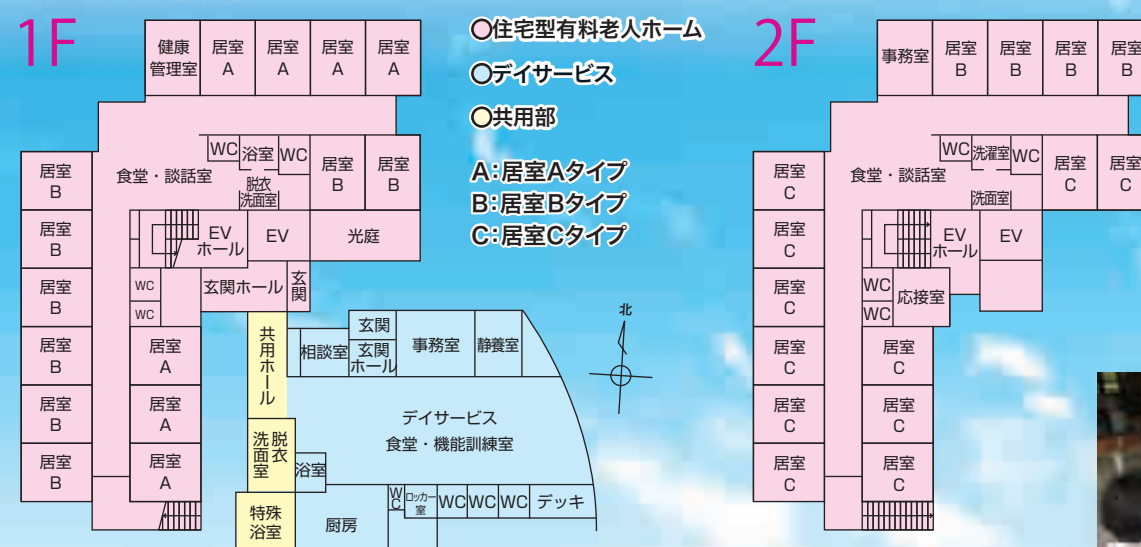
1F

健康管理室 居室A 居室A 居室A 居室A

○住宅型有料老人ホーム

○デイサービス

○共用部

A:居室Aタイプ
B:居室Bタイプ
C:居室Cタイプ

居室B 食堂・談話室 WC 浴室 WC 脱衣洗面室 居室B 居室B

居室B EVホール EV 光庭

居室B WC WC 玄関ホール 玄関

居室B 居室A 共用ホール 相談室 玄関 玄関ホール 事務室 静養室

北

居室B 居室A デイサービス 食堂・機能訓練室

居室B 居室A 洗面室 脱衣室 浴室

特殊浴室 厨房 WC ロッカー室 WC WC WC デッキ

2F

事務室 居室B 居室B 居室B 居室B

居室C 食堂・談話室 WC 洗濯室 WC 洗面室 居室C 居室C

居室C EVホール EV

居室C WC WC 応接室

居室C 居室C

居室C 居室C

居室C 居室C

居室C 居室C